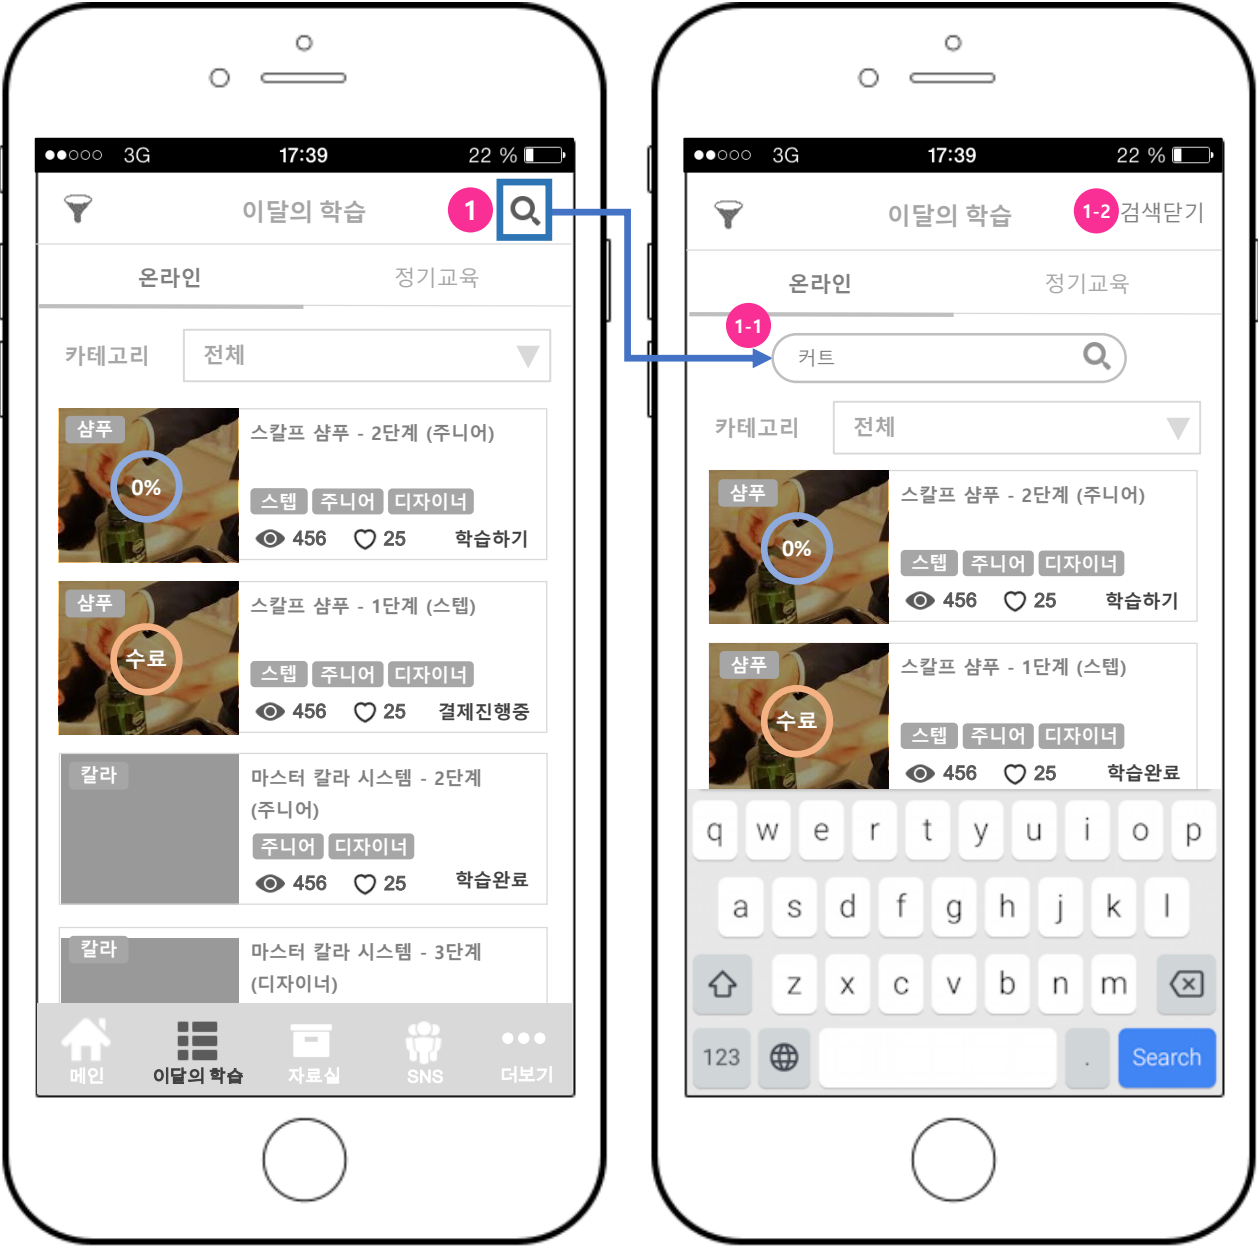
●●○○○ 3G 17:39 22 %

이달의 학습 1

온라인 정기교육

카테고리 전체

샴푸 0%
스칼프 샴푸 - 2단계 (주니어)
스텝 주니어 디자이너
456 25 학습하기

샴푸 수료
스칼프 샴푸 - 1단계 (스텝)
스텝 주니어 디자이너
456 25 결제진행중

칼라
마스터 칼라 시스템 - 2단계 (주니어)
주니어 디자이너
456 25 학습완료

칼라
마스터 칼라 시스템 - 3단계 (디자이너)

메인 이달의 학습 자료실 SNS 더보기

●●○○○ 3G 17:39 22 %

이달의 학습 1-2 검색닫기

온라인 정기교육

1-1
커트

카테고리 전체

샴푸 0%
스칼프 샴푸 - 2단계 (주니어)
스텝 주니어 디자이너
456 25 학습하기

샴푸 수료
스칼프 샴푸 - 1단계 (스텝)
스텝 주니어 디자이너
456 25 학습완료

q w e r t y u i o p
a s d f g h j k l
z x c v b n m
123 . Search